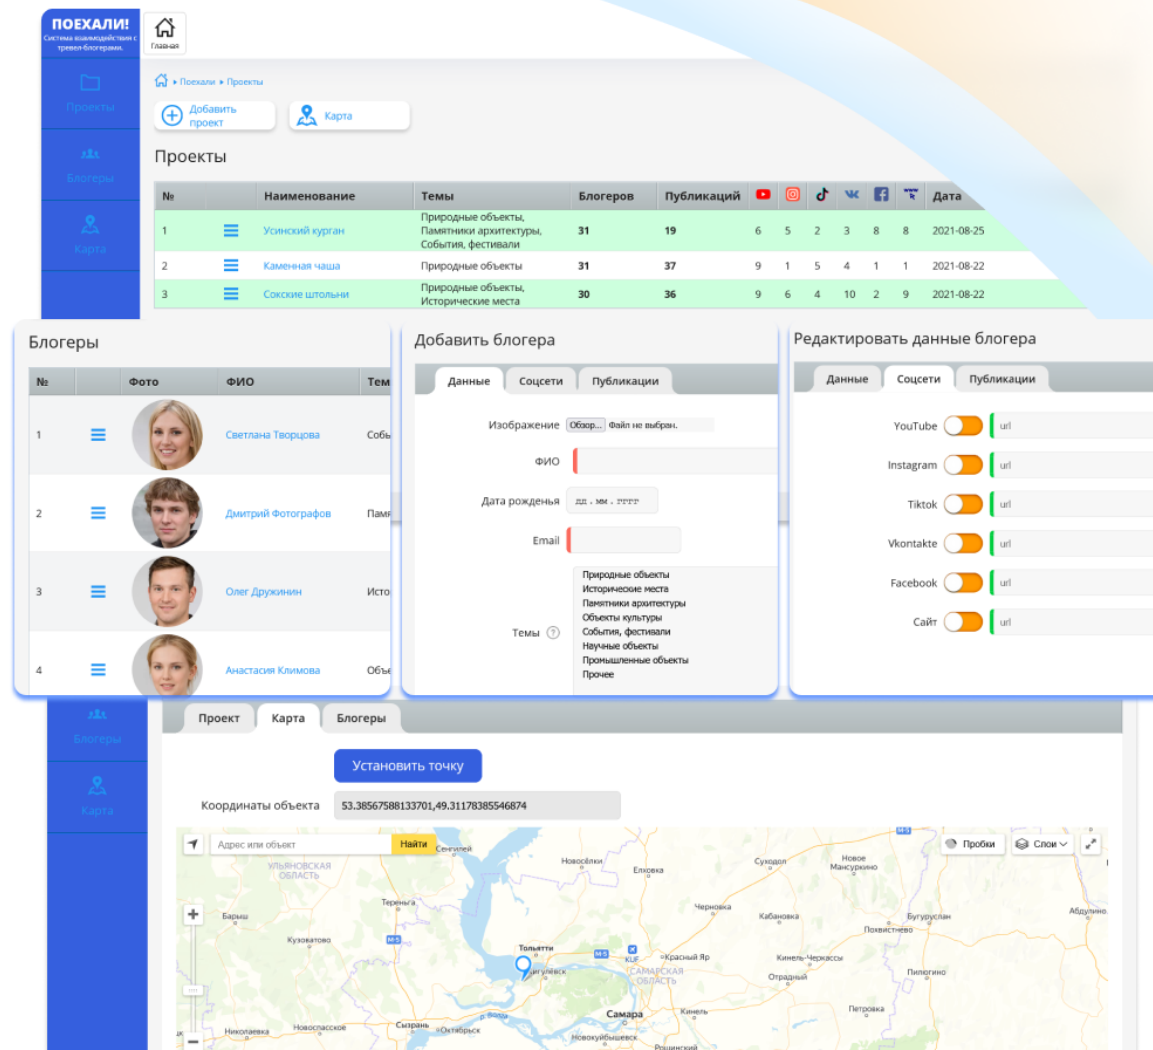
ПОЕХАЛИ!
Система взаимодействия с тревел-блогерами.

Главная

Проекты
Блогеры
Карта

Поехали » Проекты

Добавить проект
Карта

Проекты

| № | | Наименование | Темы | Блогеров | Публикаций | | | | | | | Дата |
|---|---|---|---|---|---|---|---|---|---|---|---|---|
| 1 | | Усинский курган | Природные объекты, Памятники архитектуры, События, фестивали | 31 | 19 | 6 | 5 | 2 | 3 | 8 | 8 | 2021-08-25 |
| 2 | | Каменная чаша | Природные объекты | 31 | 37 | 9 | 1 | 5 | 4 | 1 | 1 | 2021-08-22 |
| 3 | | Сокские штольни | Природные объекты, Исторические места | 30 | 36 | 9 | 6 | 4 | 10 | 2 | 9 | 2021-08-22 |

Блогеры

| № | | Фото | ФИО | Тем |
|---|---|---|---|---|
| 1 | | | Светлана Творцова | Собь |
| 2 | | | Дмитрий Фотографов | Памя |
| 3 | | | Олег Дружинин | Исто |
| 4 | | | Анастасия Климова | Объе |

Добавить блогера

Данные | Соцсети | Публикации

Изображение Обзор... Файл не выбран.
ФИО
Дата рожденья дд . мм . гггг
Email
Темы
Природные объекты
Исторические места
Памятники архитектуры
Объекты культуры
События, фестивали
Научные объекты
Промышленные объекты
Прочее

Редактировать данные блогера

Данные | Соцсети | Публикации

YouTube url
Instagram url
Tiktok url
Vkontakte url
Facebook url
Сайт url

Проект | Карта | Блогеры

Установить точку

Координаты объекта 53.38567588133701,49.31178385546874

Адрес или объект Найти
Пробки Слои

Ульяновская область
Сенгилей
Новосёлки
Елховка
Суходол
Новое Мансуркино
Тереньга
Барыш
Черновка
Кабановка
Бугуруслан
Абдулино
Похвистнево
Кузоватово
Тольятти
Красный Яр
Кинель-Черкассы
Жигулёвск
Самарская область
Отрадный
Пилюгино
Самара
Кинель
Петровка
Николаевка
Новоспасское
Сызрань
Октябрьск
Новокуйбышевск